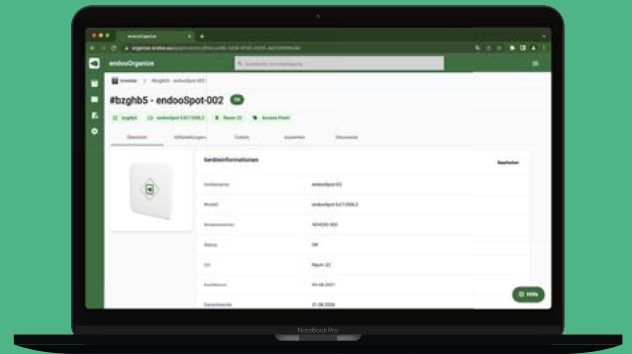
endooOrganize

Inventar > #bzghb5 - endooSpot-002

#bzghb5 - endooSpot-002 OK

bzghb5 endooSpot E4C1200L2 Raum 22 Access Point

Übersicht Hilfeanfragen Tickets Ausleihen Dokumente

Geräteinformationen Bearbeiten

| | |
|---|---|
| Gerätename | endooSpot-02 |
| Modell | endooSpot E4C1200L2 |
| Seriennummer | 404030-002 |
| Status | OK |
| Ort | Raum 22 |
| Ausleihen | 04.08.2021 |
| Garantieende | 31.08.2026 |

Hilfe

NoteBook Pro